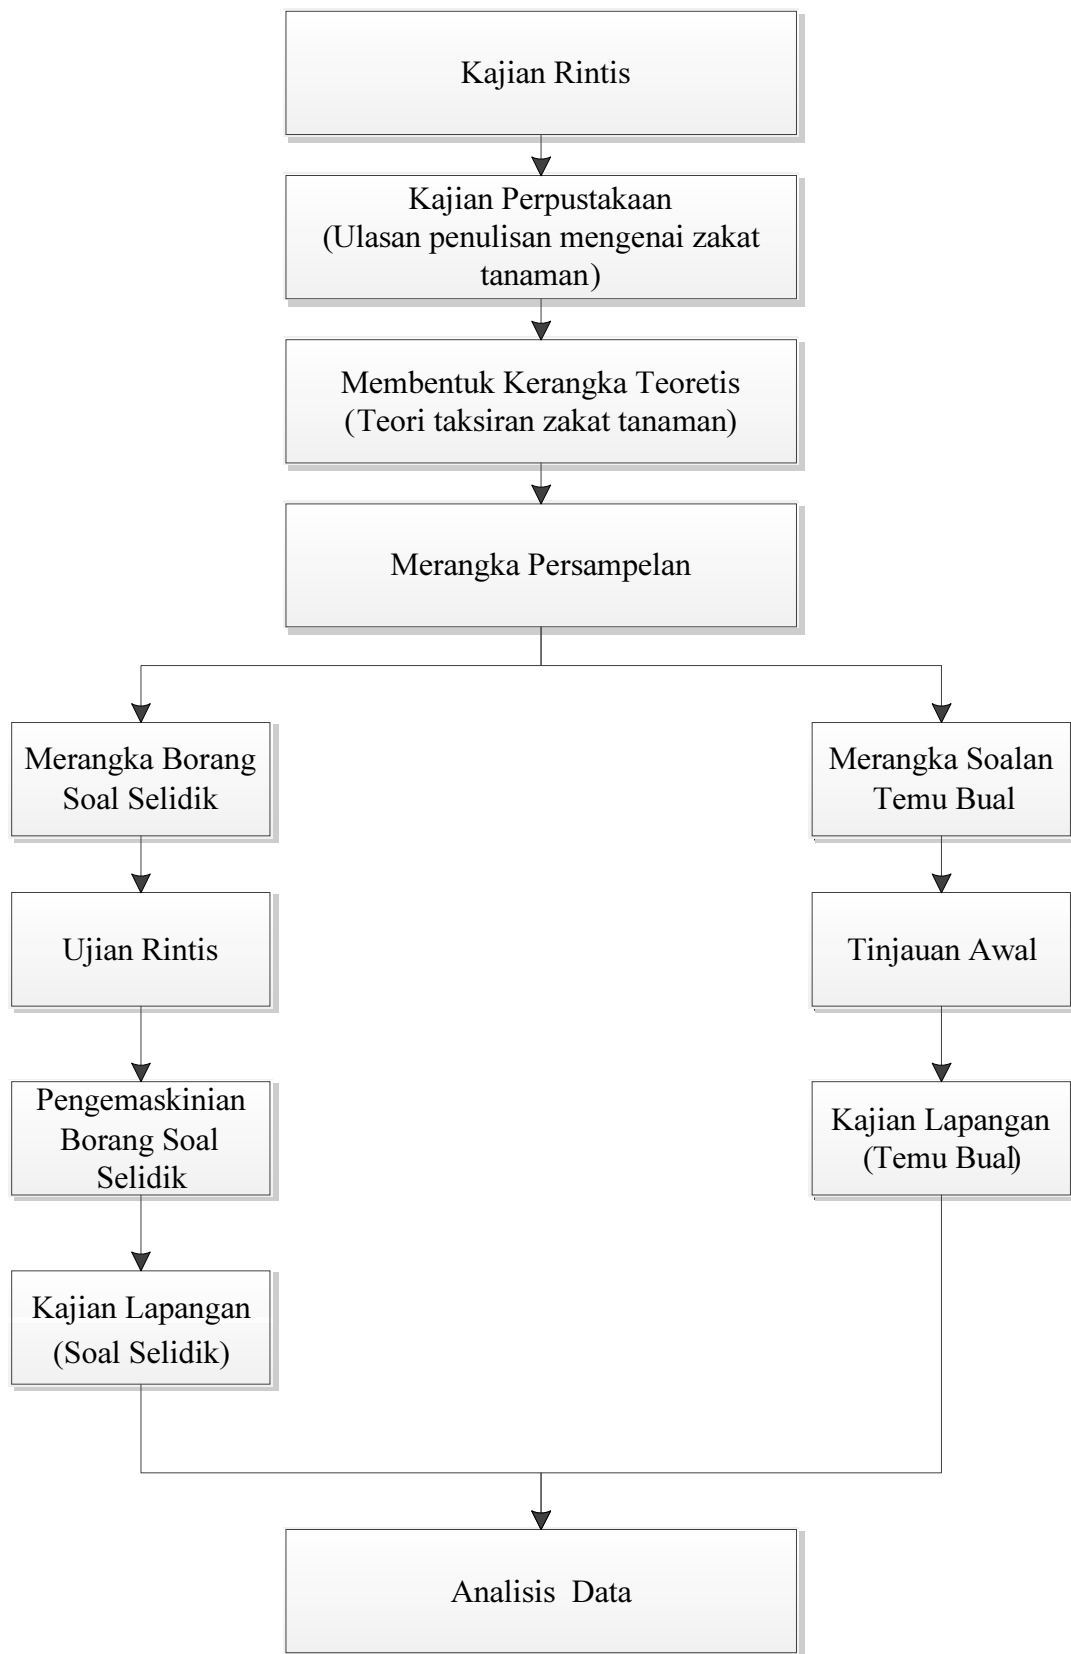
Kajian Rintis

Kajian Perpustakaan
(Ulasan penulisan mengenai zakat tanaman)

Membentuk Kerangka Teoretis
(Teori taksiran zakat tanaman)

Merangka Persampelan

Merangka Borang Soal Selidik

Ujian Rintis

Pengemaskinian Borang Soal Selidik

Kajian Lapangan (Soal Selidik)

Merangka Soalan Temu Bual

Tinjauan Awal

Kajian Lapangan (Temu Bual)

Analisis Data